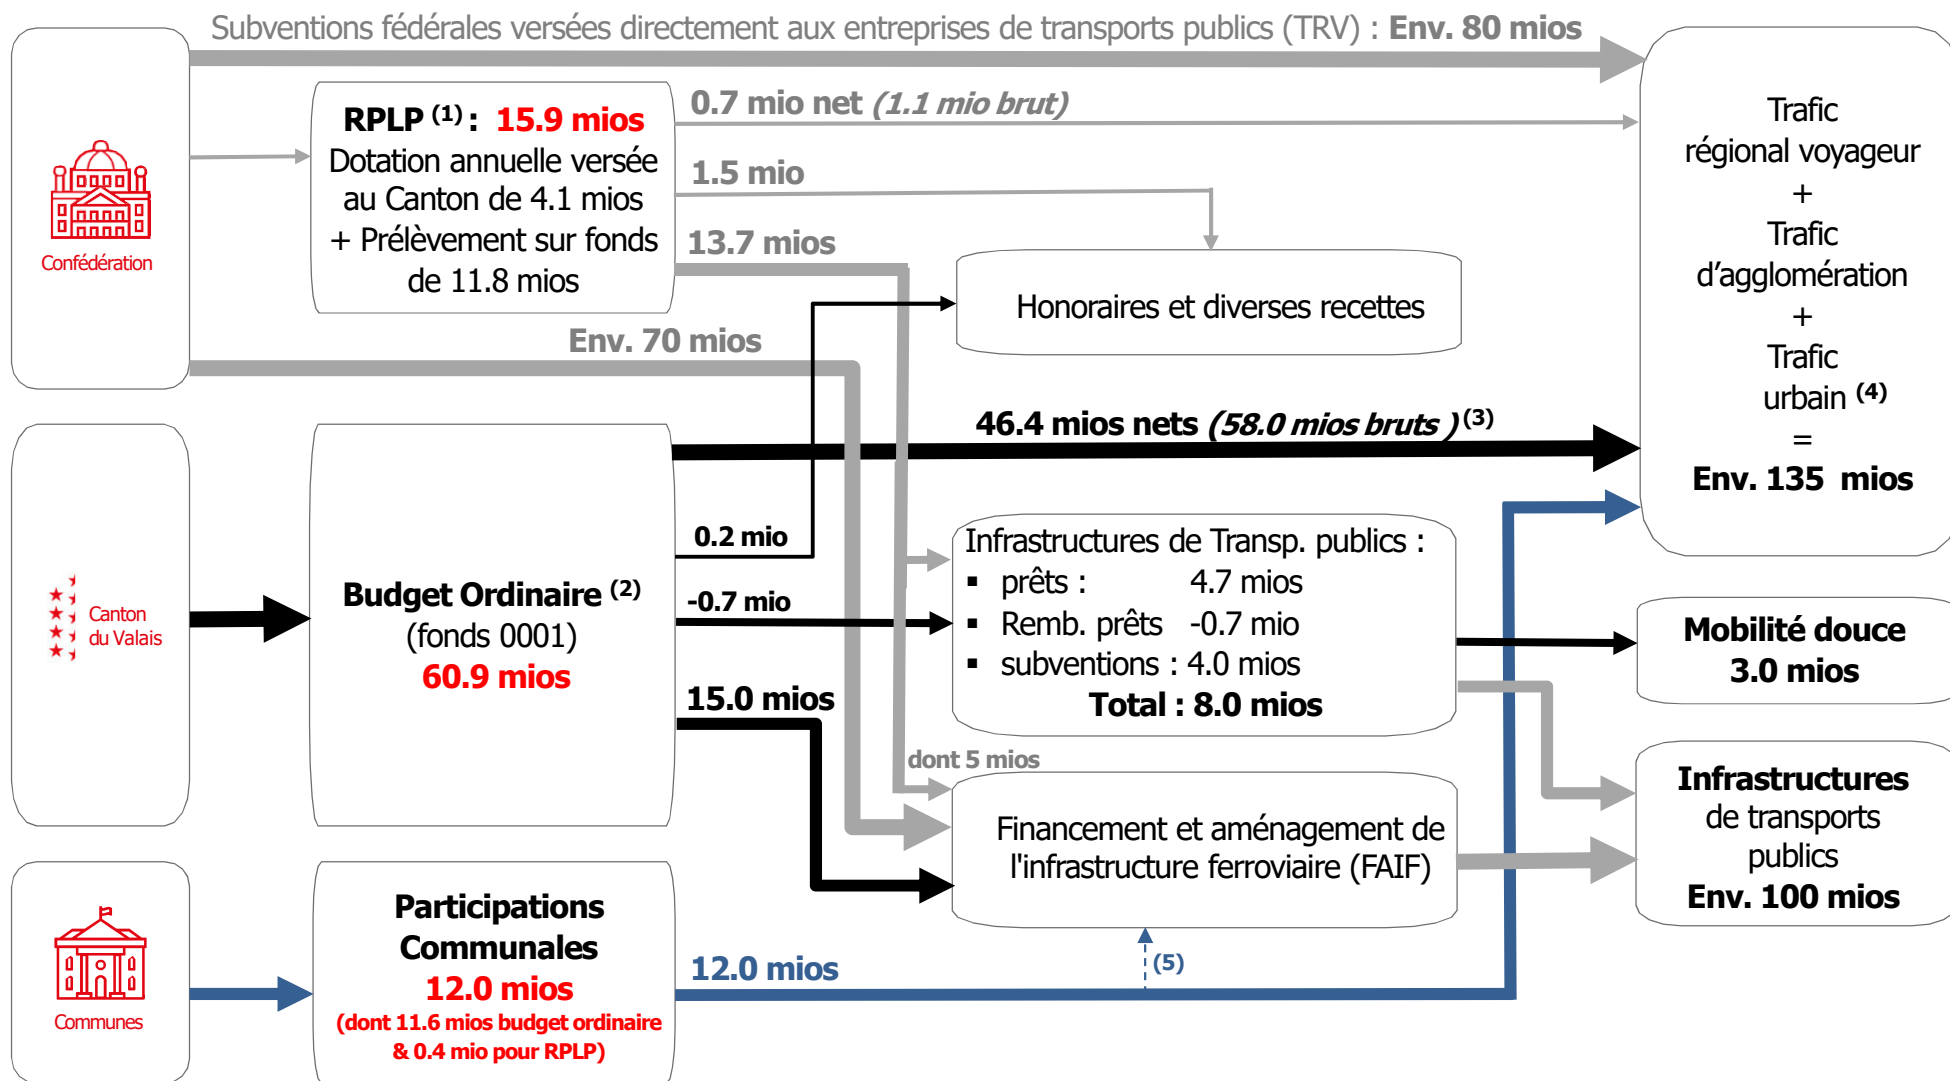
Subventions fédérales versées directement aux entreprises de transports publics (TRV) : **Env. 80 mios**

Confédération

RPLP $^{(1)}$ : 15.9 mios
Dotation annuelle versée au Canton de 4.1 mios + Prélèvement sur fonds de 11.8 mios

0.7 mio net *(1.1 mio brut)*

1.5 mio

13.7 mios

Honoraires et diverses recettes

Env. 70 mios

Trafic régional voyageur + Trafic d'agglomération + Trafic urbain $^{(4)}$ = Env. 135 mios

46.4 mios nets *(58.0 mios bruts )* $^{(3)}$

Canton du Valais

Budget Ordinaire $^{(2)}$
(fonds 0001)
60.9 mios

0.2 mio

-0.7 mio

15.0 mios

Infrastructures de Transp. publics :
▪ prêts : 4.7 mios
▪ Remb. prêts -0.7 mio
▪ subventions : 4.0 mios
Total : 8.0 mios

Mobilité douce
3.0 mios

dont 5 mios

Financement et aménagement de l'infrastructure ferroviaire (FAIF)

Infrastructures de transports publics
Env. 100 mios

Communes

Participations Communales
12.0 mios
(dont 11.6 mios budget ordinaire & 0.4 mio pour RPLP)

12.0 mios

(5)